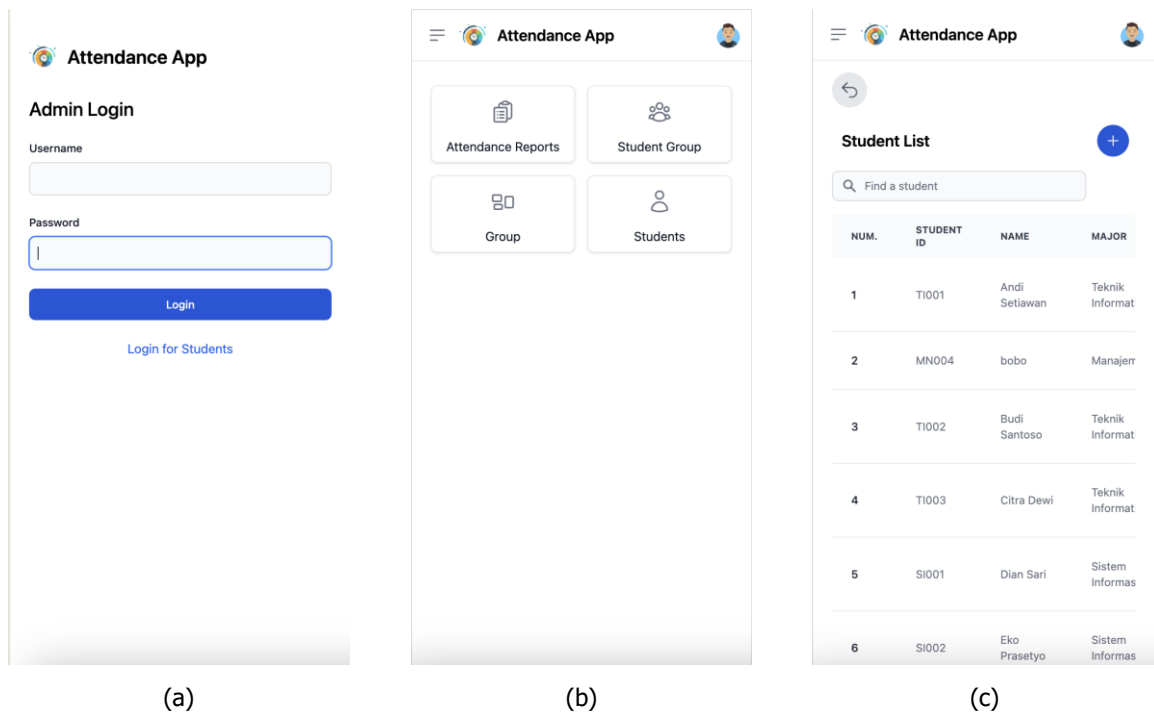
Attendance App

Admin Login

Username

Password

Login

Login for Students

(a)

Attendance App

Attendance Reports

Student Group

Group

Students

(b)

Attendance App

Student List

Find a student

| NUM. | STUDENT ID | NAME | MAJOR |
|---|---|---|---|
| 1 | TI001 | Andi Setiawan | Teknik Informat |
| 2 | MN004 | bobo | Manajem |
| 3 | TI002 | Budi Santoso | Teknik Informat |
| 4 | TI003 | Citra Dewi | Teknik Informat |
| 5 | SI001 | Dian Sari | Sistem Informas |
| 6 | SI002 | Eko Prasetyo | Sistem Informas |

(c)